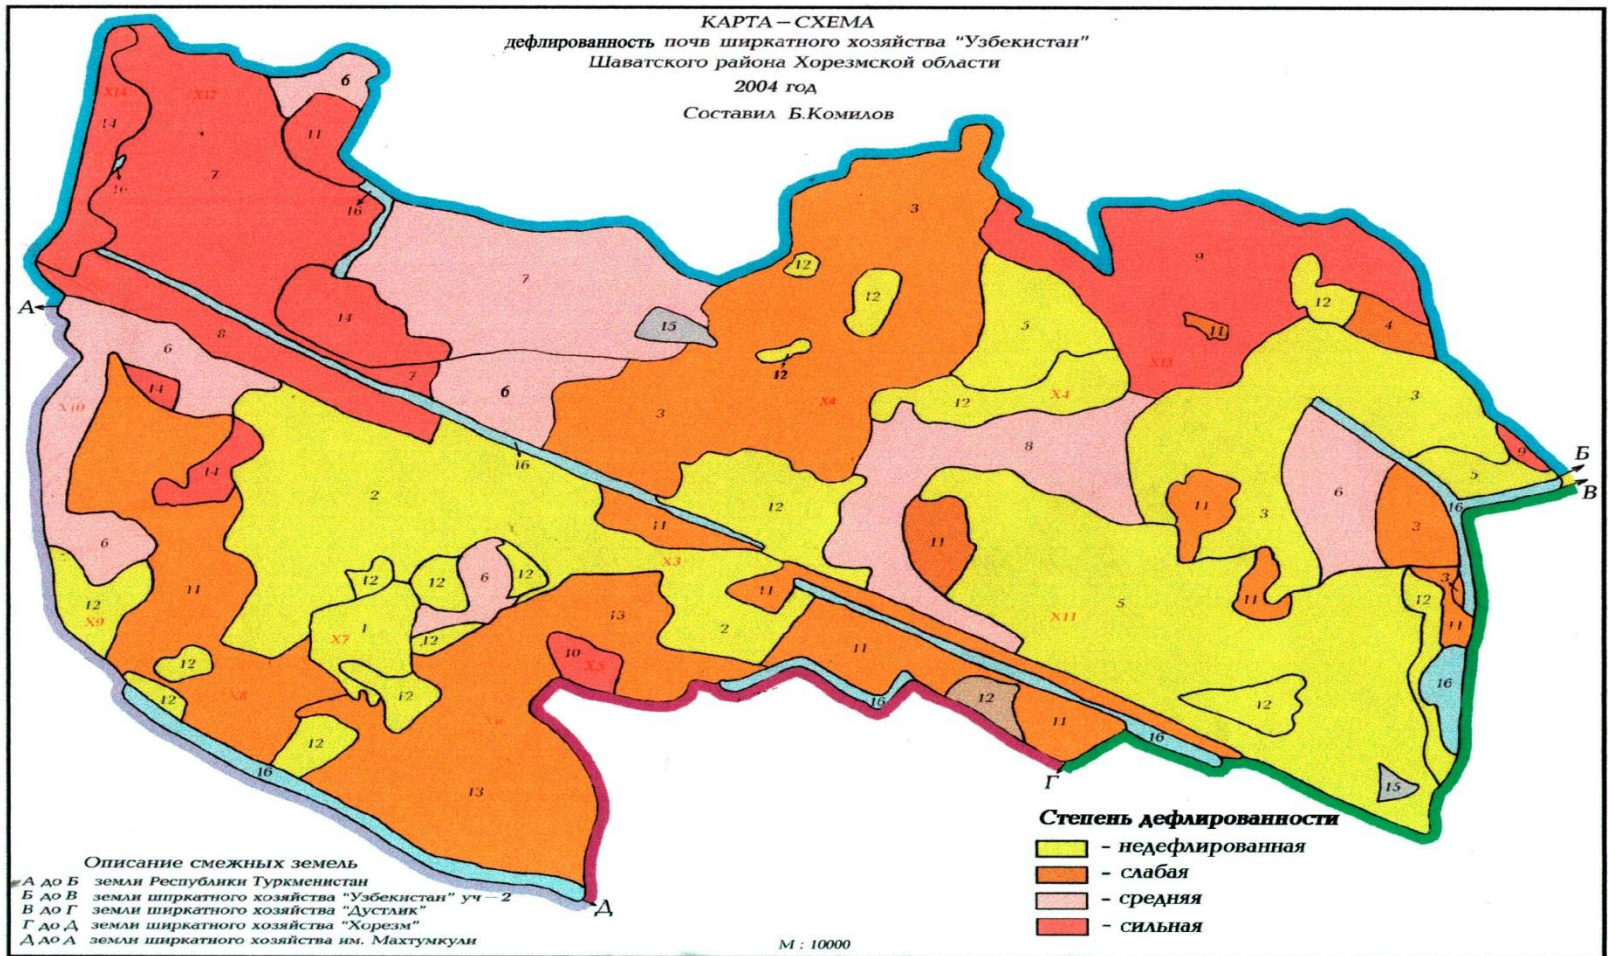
КАРТА – СХЕМА
дефлированность почв ширкатного хозяйства "Узбекистан"
Шаватского района Хорезмской области
2004 год
Составил Б.Комилов

Х14 Х12 б 14 11 7 16 16 3 7 12 12 9 12 А 15 5 11 4 6 8 14 7 12 Х13 14 Х10 б 12 Х4 3 3 Х8 8 9 Б 16 14 2 12 6 В 16 11 11 3 11 3 6 Х3 12 12 6 12 11 11 11 12 12 Х9 Х7 1 12 13 2 11 5 Х11 12 3 11 10 Х5 11 12 16 Х6 12 12 16 12 11 16 12 13 Г 15 16

Степень дефлированности
- недефлированная
- слабая
- средняя
- сильная

Описание смежных земель
А до Б земли Республики Туркменистан
Б до В земли ширкатного хозяйства "Узбекистан" уч – 2
В до Г земли ширкатного хозяйства "Дустлик"
Г до Д земли ширкатного хозяйства "Хорезм"
Д до А земли ширкатного хозяйства им. Махтумкули

Д

М : 10000